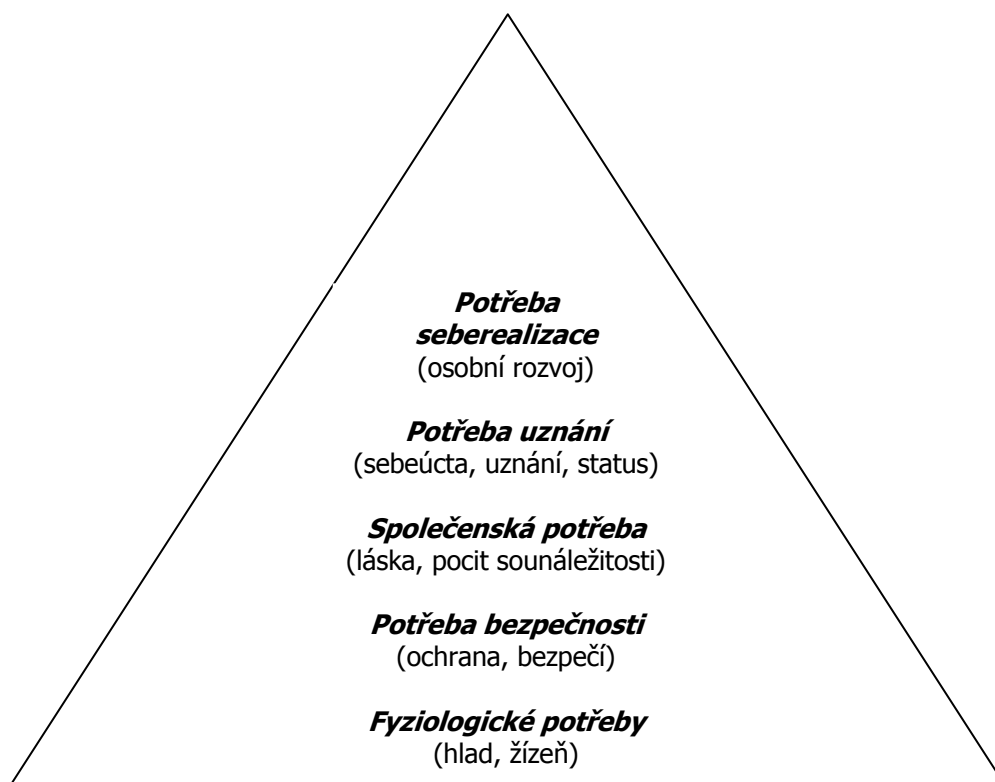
**Potřeba seberealizace**
(osobní rozvoj)

**Potřeba uznání**
(sebeúcta, uznání, status)

**Společenská potřeba**
(láska, pocit sounáležitosti)

**Potřeba bezpečnosti**
(ochrana, bezpečí)

**Fyziologické potřeby**
(hlad, žízeň)